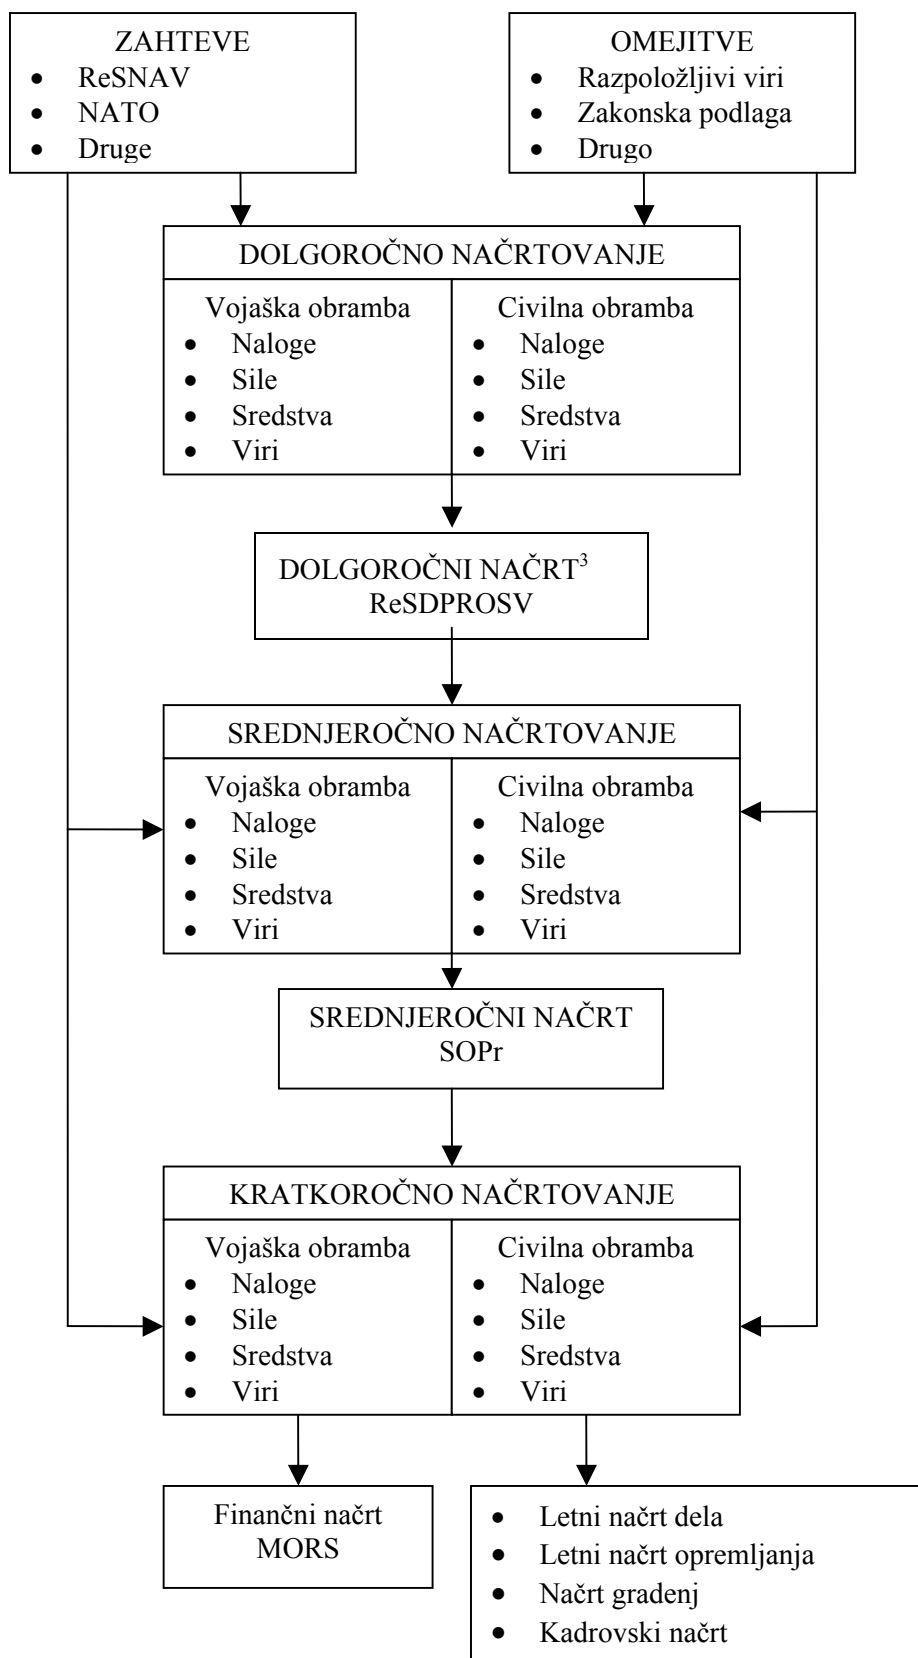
ZAHTEVE
- ReSNAV
- NATO
- Druge

OMEJITVE
- Razpoložljivi viri
- Zakonska podlaga
- Drugo

DOLGOROČNO NAČRTOVANJE

Vojaška obramba
- Naloge
- Sile
- Sredstva
- Viri

Civilna obramba
- Naloge
- Sile
- Sredstva
- Viri

DOLGOROČNI NAČRT$^3$
ReSDPROSV

SREDNJEROČNO NAČRTOVANJE

Vojaška obramba
- Naloge
- Sile
- Sredstva
- Viri

Civilna obramba
- Naloge
- Sile
- Sredstva
- Viri

SREDNJEROČNI NAČRT
SOPr

KRATKOROČNO NAČRTOVANJE

Vojaška obramba
- Naloge
- Sile
- Sredstva
- Viri

Civilna obramba
- Naloge
- Sile
- Sredstva
- Viri

Finančni načrt
MORS

- Letni načrt dela
- Letni načrt opremljanja
- Načrt gradenj
- Kadrovski načrt